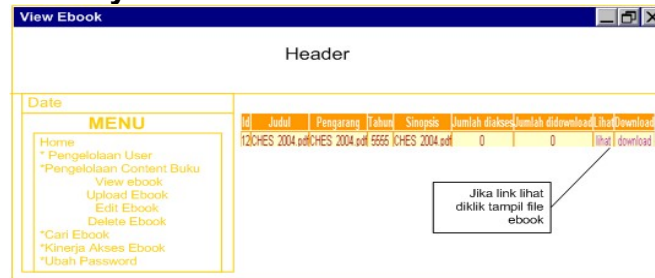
View Ebook

Header

Date

MENU

Home
* Pengelolaan User
*Pengelolaan Content Buku
View ebook
Upload Ebook
Edit Ebook
Delete Ebook
*Cari Ebook
*Kinerja Akses Ebook
*Ubah Password

| Id | Judul | Pengarang | Tahun | Sinopsis | Jumlah diakses | Jumlah didownload | Lihat | Download |
|---|---|---|---|---|---|---|---|---|
| 12 | CHES 2004.pdf | CHES 2004.pdf | 5555 | CHES 2004.pdf | 0 | 0 | lihat | download |

Jika link lihat diklik tampil file ebook